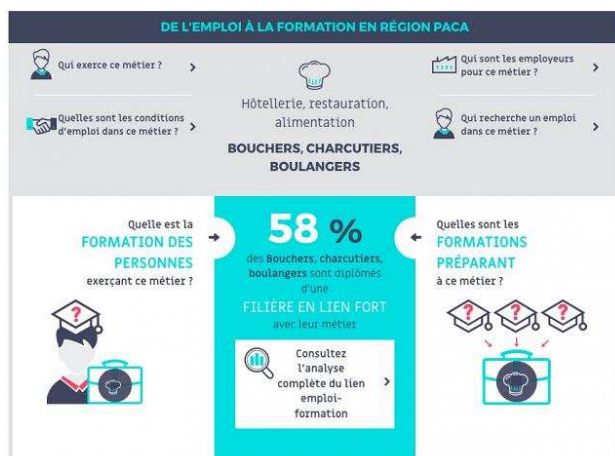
DE L'EMPLOI À LA FORMATION EN RÉGION PACA

Qui exerce ce métier ? >

Quelles sont les conditions d'emploi dans ce métier ? >

Hôtellerie, restauration, alimentation

BOUCHERS, CHARCUTIERS, BOULANGERS

Qui sont les employeurs pour ce métier ? >

Qui recherche un emploi dans ce métier ? >

Quelle est la FORMATION DES PERSONNES exerçant ce métier ?

58 %

des Bouchers, charcutiers, boulangers sont diplômés d'une FILIÈRE EN LIEN FORT avec leur métier

Consultez l'analyse complète du lien emploi-formation >

Quelles sont les FORMATIONS PRÉPARANT à ce métier ?